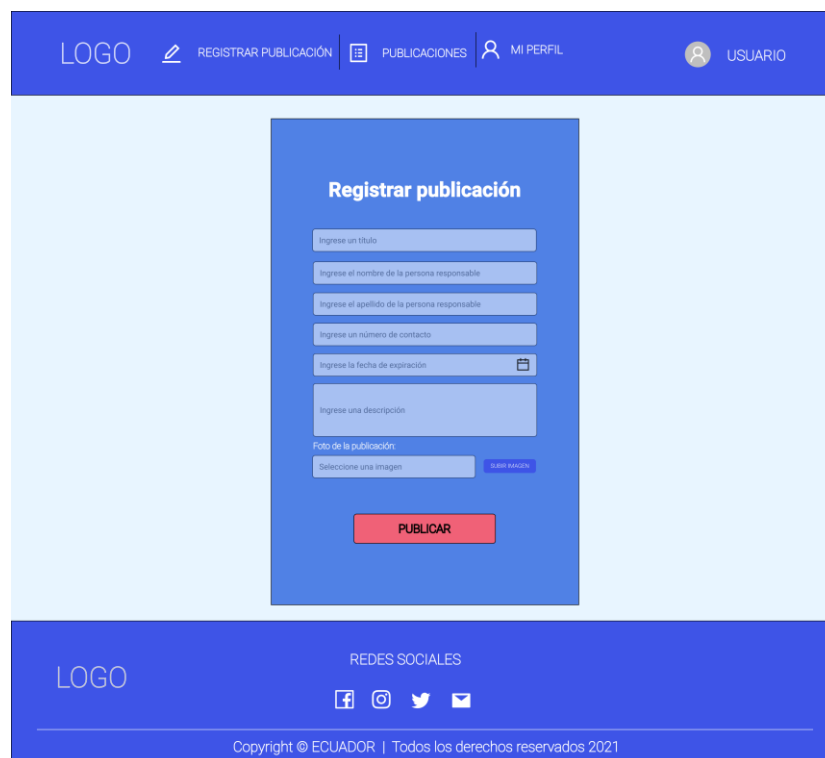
LOGO REGISTRAR PUBLICACIÓN PUBLICACIONES MI PERFIL USUARIO

Registrar publicación

Ingrese un título

Ingrese el nombre de la persona responsable

Ingrese el apellido de la persona responsable

Ingrese un número de contacto

Ingrese la fecha de expiración

Ingrese una descripción

Foto de la publicación:

Seleccione una imagen

SUBIR IMAGEN

PUBLICAR

LOGO

REDES SOCIALES

Copyright © ECUADOR | Todos los derechos reservados 2021